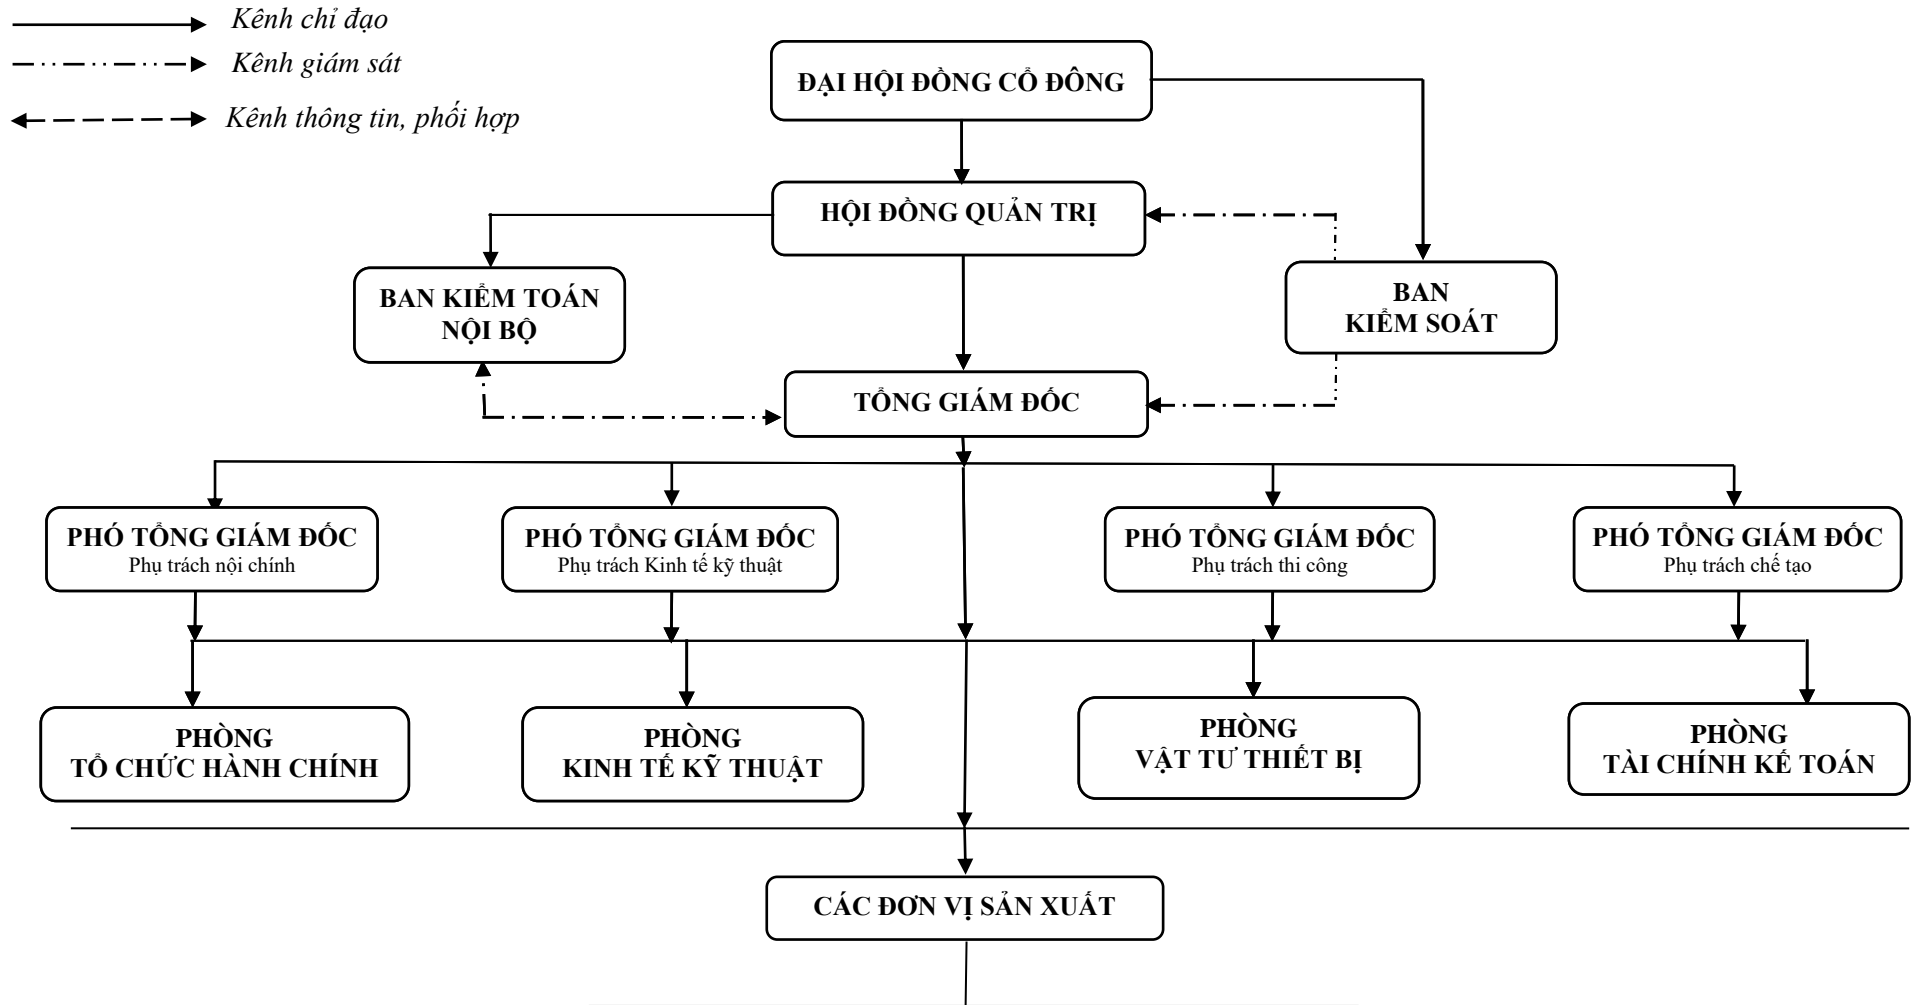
Kênh chỉ đạo
Kênh giám sát
Kênh thông tin, phối hợp

ĐẠI HỘI ĐỒNG CỔ ĐÔNG

HỘI ĐỒNG QUẢN TRỊ

BAN KIỂM TOÁN NỘI BỘ

BAN KIỂM SOÁT

TỔNG GIÁM ĐỐC

PHÓ TỔNG GIÁM ĐỐC
Phụ trách nội chính

PHÓ TỔNG GIÁM ĐỐC
Phụ trách Kinh tế kỹ thuật

PHÓ TỔNG GIÁM ĐỐC
Phụ trách thi công

PHÓ TỔNG GIÁM ĐỐC
Phụ trách chế tạo

PHÒNG TỔ CHỨC HÀNH CHÍNH

PHÒNG KINH TẾ KỸ THUẬT

PHÒNG VẬT TƯ THIẾT BỊ

PHÒNG TÀI CHÍNH KẾ TOÁN

CÁC ĐƠN VỊ SẢN XUẤT